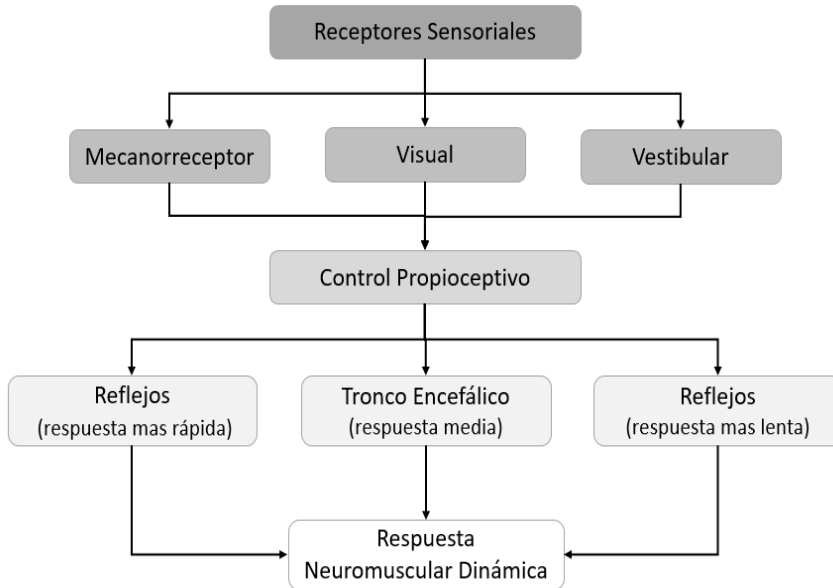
Receptores Sensoriales

Mecanorreceptor

Visual

Vestibular

Control Propioceptivo

Reflejos
(respuesta mas rápida)

Tronco Encefálico
(respuesta media)

Reflejos
(respuesta mas lenta)

Respuesta
Neuromuscular Dinámica